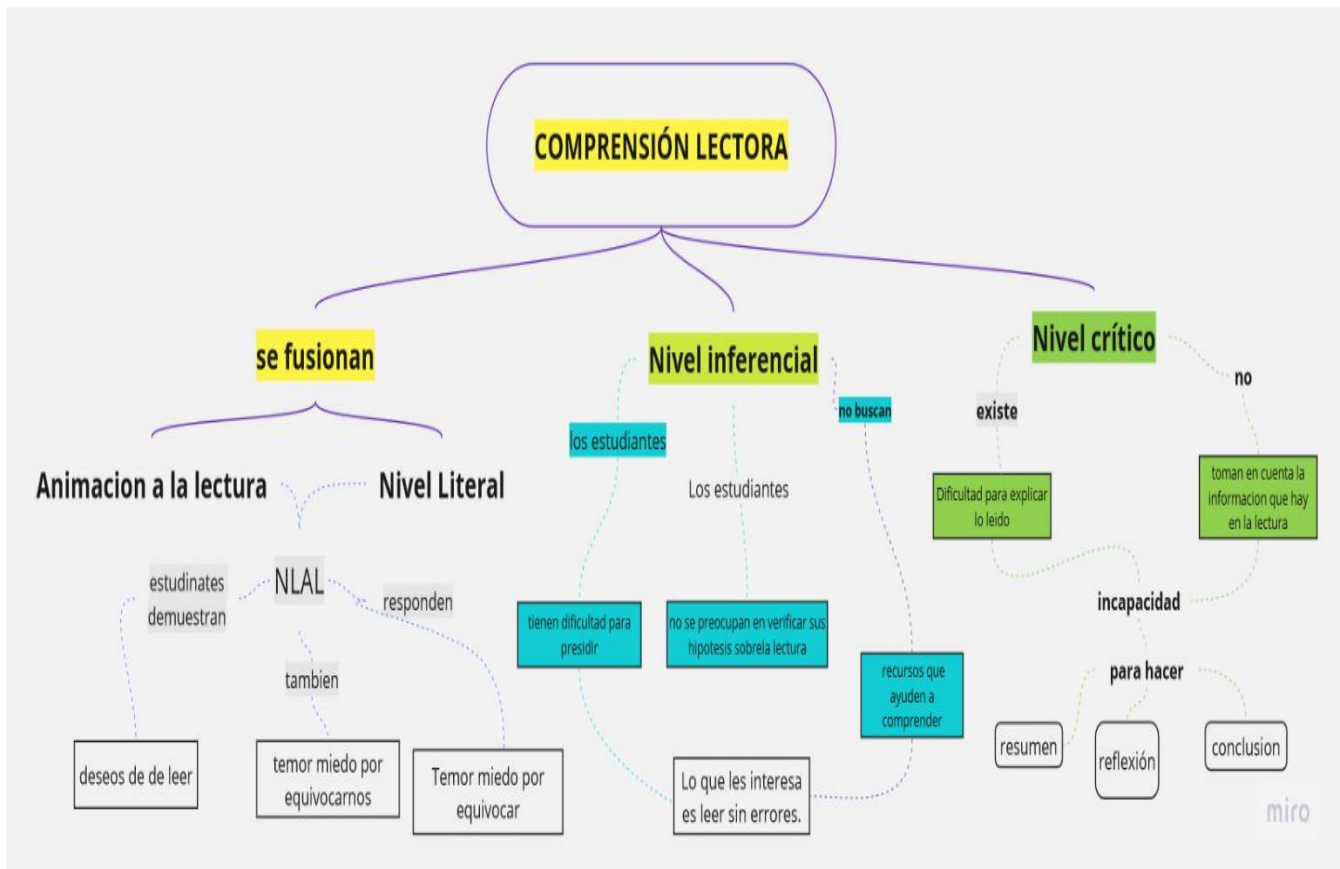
COMPRENSIÓN LECTORA

se fusionan

Animacion a la lectura

Nivel Literal

NLAL

estudinates demuestran

responden

tambien

deseos de de leer

temor miedo por equivocarnos

Temor miedo por equivocar

Nivel inferencial

los estudiantes

Los estudiantes

no buscan

tienen dificultad para presidir

no se preocupan en verificar sus hipotesis sobrela lectura

recursos que ayuden a comprender

Lo que les interesa es leer sin errores.

Nivel crítico

existe

no

Dificultad para explicar lo leido

toman en cuenta la informacion que hay en la lectura

incapacidad

para hacer

resumen

reflexión

conclusion

miro